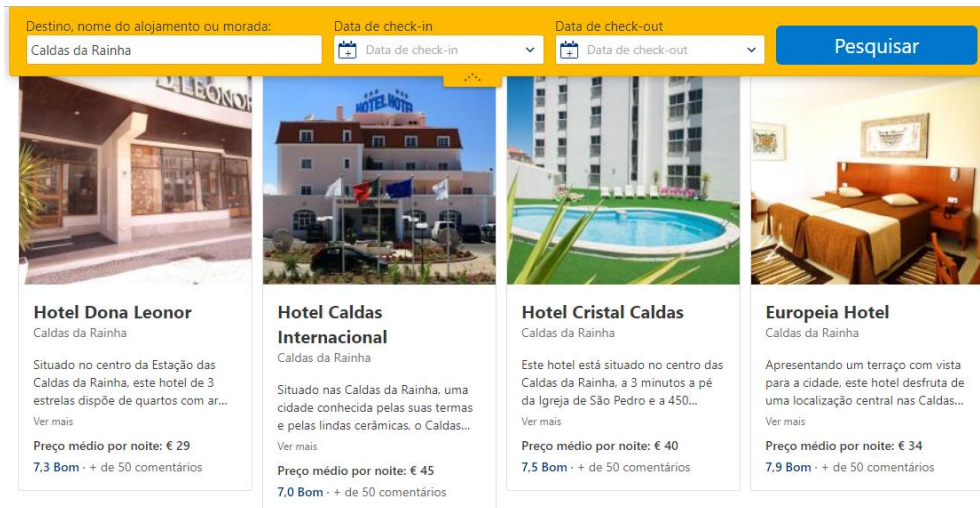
Destino, nome do alojamento ou morada:
Caldas da Rainha

Data de check-in
Data de check-in

Data de check-out
Data de check-out

Pesquisar

LEONOR

HOTEL ROTA

Hotel Dona Leonor
Caldas da Rainha
Situado no centro da Estação das Caldas da Rainha, este hotel de 3 estrelas dispõe de quartos com ar...
Ver mais
Preço médio por noite: € 29
7,3 Bom · + de 50 comentários

Hotel Caldas Internacional
Caldas da Rainha
Situado nas Caldas da Rainha, uma cidade conhecida pelas suas termas e pelas lindas cerâmicas, o Caldas...
Ver mais
Preço médio por noite: € 45
7,0 Bom · + de 50 comentários

Hotel Cristal Caldas
Caldas da Rainha
Este hotel está situado no centro das Caldas da Rainha, a 3 minutos a pé da Igreja de São Pedro e a 450...
Ver mais
Preço médio por noite: € 40
7,5 Bom · + de 50 comentários

Europeia Hotel
Caldas da Rainha
Apresentando um terraço com vista para a cidade, este hotel desfruta de uma localização central nas Caldas...
Ver mais
Preço médio por noite: € 34
7,9 Bom · + de 50 comentários